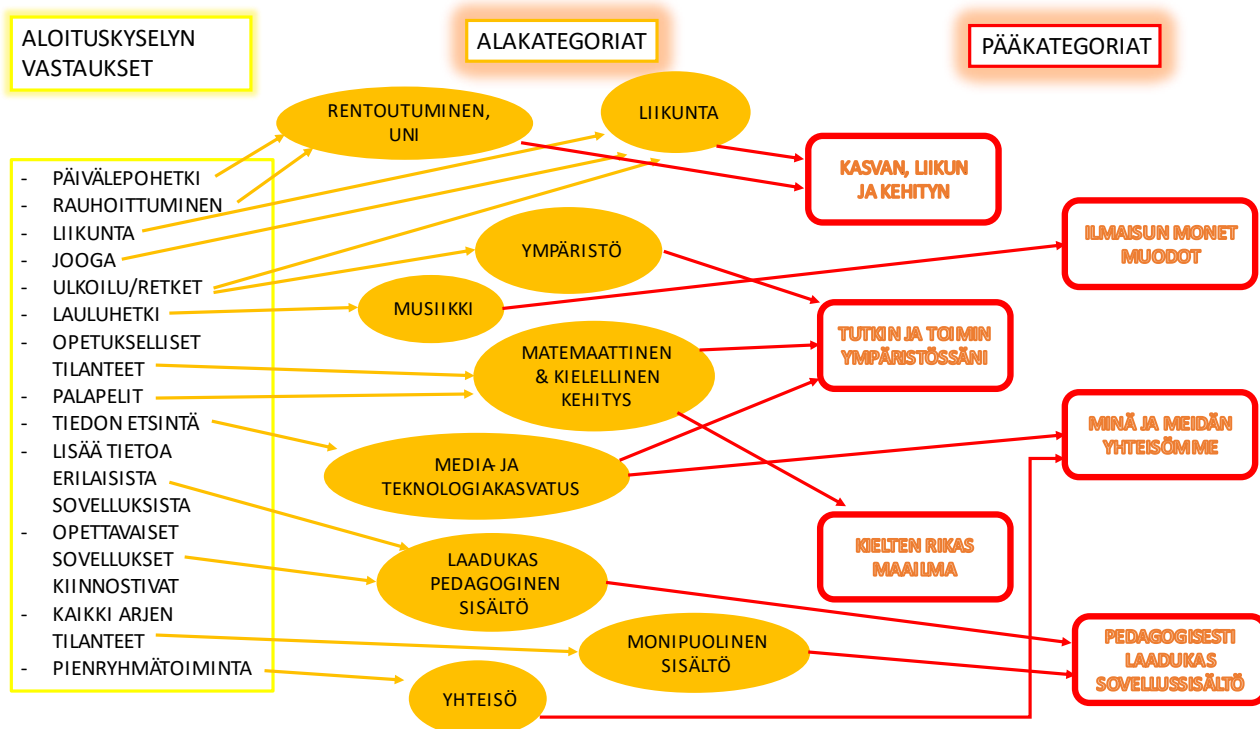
ALOITUSKYSELYN VASTAUKSET

ALAKATEGORIAT

PÄÄKATEGORIAT

- PÄIVÄLEPOHETKI
- RAUHOITTUMINEN
- LIIKUNTA
- JOOGA
- ULKOILU/RETKET
- LAULUHETKI
- OPETUKSELLISET TILANTEET
- PALAPELIT
- TIEDON ETSINTÄ
- LISÄÄ TIETOA ERILAISISTA SOVELLUKSISTA
- OPETTAVAISET SOVELLUKSET KIINNOSTIVAT
- KAIKKI ARJEN TILANTEET
- PIENRYHMÄTOIMINTA

RENTOUTUMINEN, UNI

LIIKUNTA

YMPÄRISTÖ

MUSIIKKI

MATEMAATTINEN & KIELELLINEN KEHITYS

MEDIA JA TEKNOLOGIAKASVATUS

LAADUKAS PEDAGOGINEN SISÄLTÖ

MONIPUOLINEN SISÄLTÖ

YHTEISÖ

KASVAN, LIIKUN JA KEHITYN

ILMAISUN MONET MUODOT

TUTKIN JA TOIMIN YMPÄRISTÖSSÄNI

MINÄ JA MEIDÄN YHTEISÖMME

KIELTEN RIKAS MAAILMA

PEDAGOGISESTI LAADUKAS SOVELLUSSISÄLTÖ